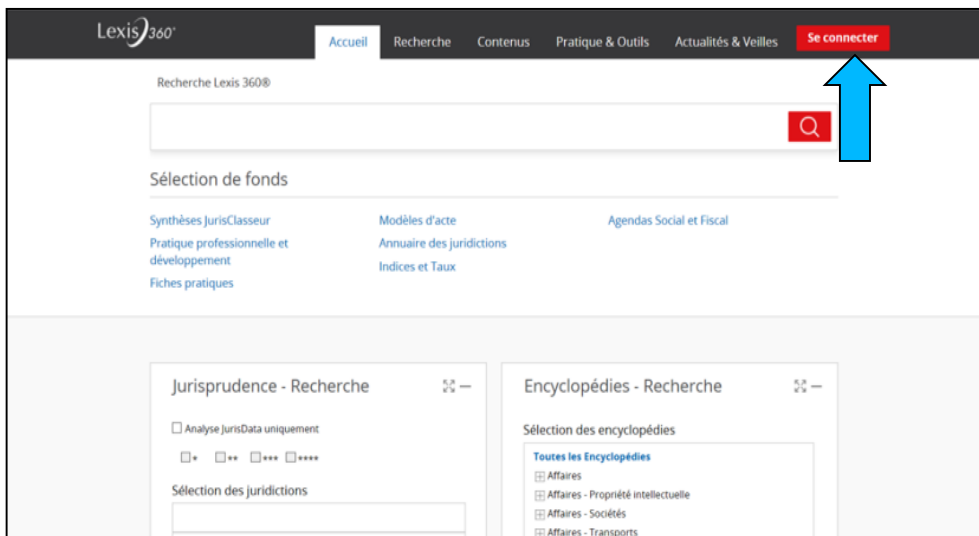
Lexis 360°

Accueil Recherche Contenus Pratique & Outils Actualités & Veilles Se connecter

Recherche Lexis 360®

Sélection de fonds

Synthèses JurisClasseur
Pratique professionnelle et développement
Fiches pratiques

Modèles d'acte
Annuaire des juridictions
Indices et Taux

Agendas Social et Fiscal

Jurisprudence - Recherche

Analyse JurisData uniquement

* ** *** ****

Sélection des juridictions

Encyclopédies - Recherche

Sélection des encyclopédies

Toutes les Encyclopédies
Affaires
Affaires - Propriété intellectuelle
Affaires - Sociétés
Affaires - Transports